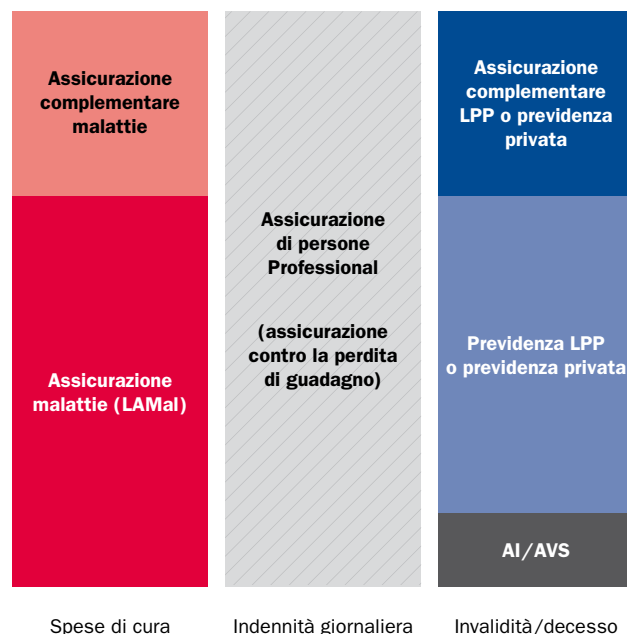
Assicurazione complementare malattie

Assicurazione malattie (LAMal)

Spese di cura

Assicurazione di persone Professional

(assicurazione contro la perdita di guadagno)

Indennità giornaliera

Assicurazione complementare LPP o previdenza privata

Previdenza LPP o previdenza privata

AI/AVS

Invalidità/decesso